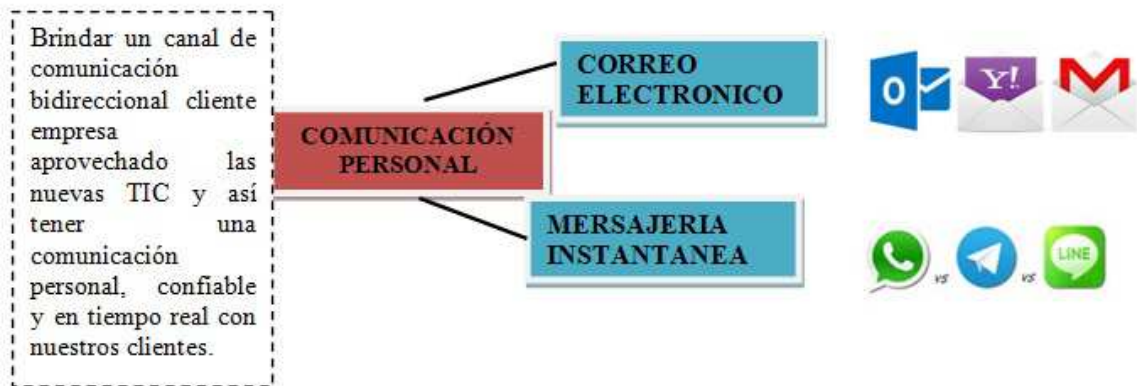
Brindar un canal de comunicación bidireccional cliente empresa aprovechado las nuevas TIC y así tener una comunicación personal, confiable y en tiempo real con nuestros clientes.

COMUNICACIÓN PERSONAL

CORREO ELECTRONICO

O

Y!

M

MERSAJERIA INSTANTANEA

vs

vs

LINE